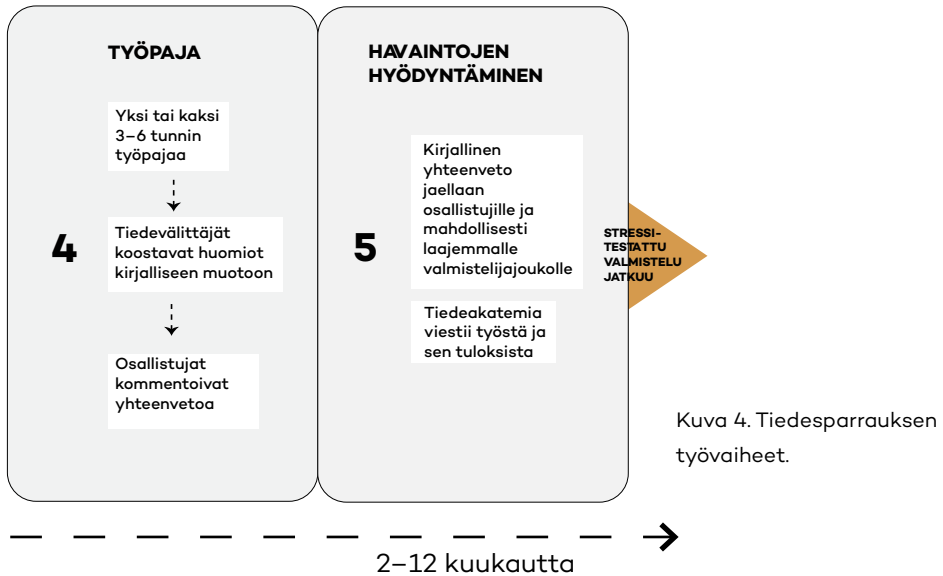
TYÖPAJA

4

Yksi tai kaksi 3–6 tunnin työpajaa

Tiedevälittäjät koostavat huomiot kirjalliseen muotoon

Osallistujat kommentoivat yhteenvetoa

HAVAINTOJEN HYÖDYNTÄMINEN

5

Kirjallinen yhteenveto jaellaan osallistujille ja mahdollisesti laajemmalle valmistelijajoukolle

Tiedeakatemia viestii työstä ja sen tuloksista

STRESSI-TESTATTU VALMISTELU JATKUU

Kuva 4. Tiedesparrauksen työvaiheet.

2–12 kuukautta